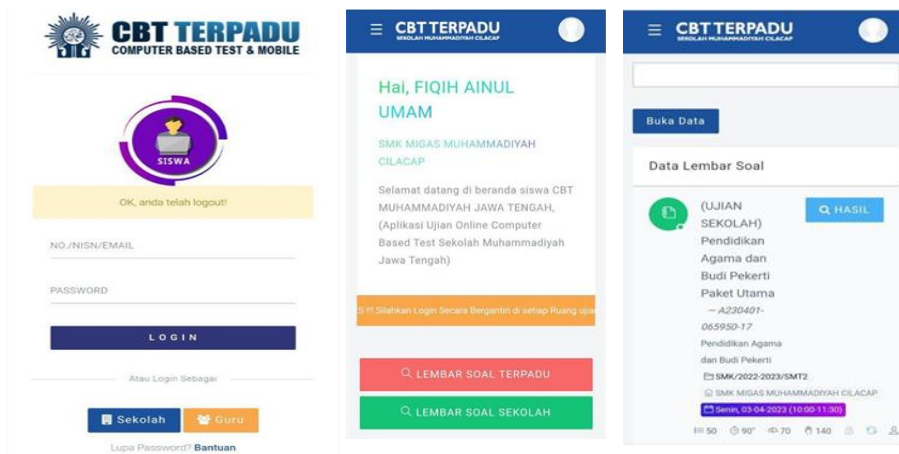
CBT TERPADU
COMPUTER BASED TEST & MOBILE

SISWA

OK, anda telah logout!

NO./NISN/EMAIL

PASSWORD

LOGIN

Atau Login Sebagai

Sekolah Guru

Lupa Password? Bantuan

CBT TERPADU
SEKOLAH MUHAMMADIYAH CILACAP

Hai, FIQIH AINUL UMAM

SMK MIGAS MUHAMMADIYAH CILACAP

Selamat datang di beranda siswa CBT MUHAMMADIYAH JAWA TENGAH, (Aplikasi Ujian Online Computer Based Test Sekolah Muhammadiyah Jawa Tengah)

S !!! Silahkan Login Secara Bergantin di setiap Ruang ujia

LEMBAR SOAL TERPADU

LEMBAR SOAL SEKOLAH

CBT TERPADU
SEKOLAH MUHAMMADIYAH CILACAP

Buka Data

Data Lembar Soal

(UJIAN SEKOLAH) Pendidikan Agama dan Budi Pekerti Paket Utama
– A230401-065950-17

HASIL

Pendidikan Agama dan Budi Pekerti

SMK/2022-2023/SMT2

SMK MIGAS MUHAMMADIYAH CILACAP

Senin, 03-04-2023 (10:00-11:30)

50 90° 70 140